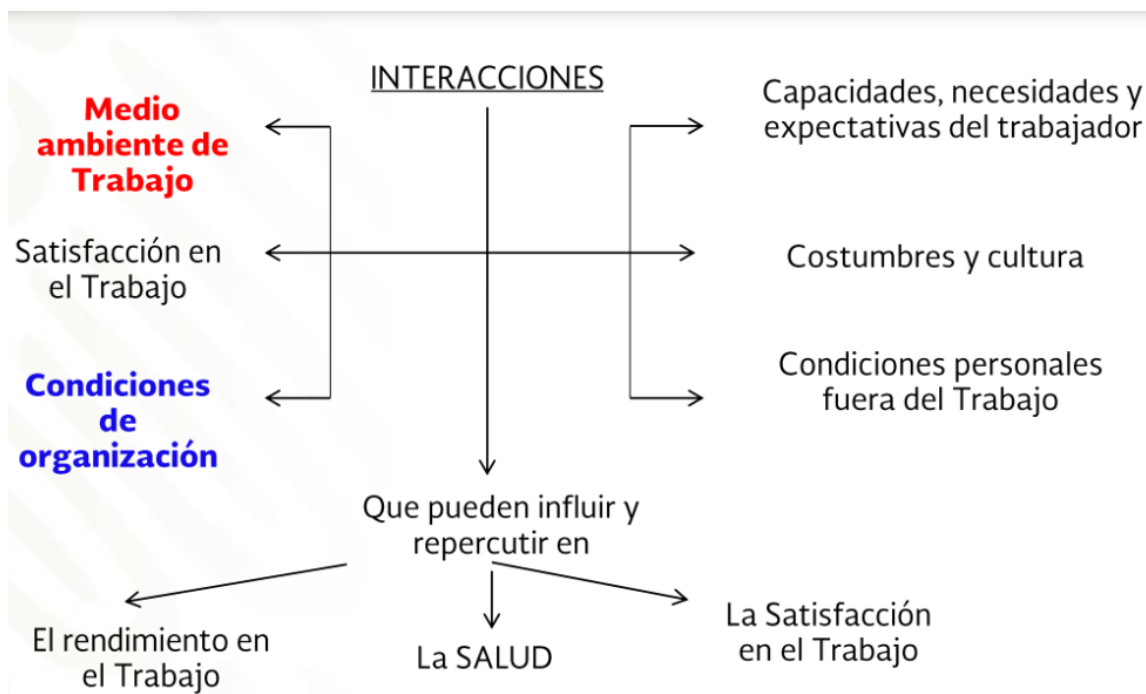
INTERACCIONES

Medio ambiente de Trabajo

Capacidades, necesidades y expectativas del trabajador

Satisfacción en el Trabajo

Costumbres y cultura

Condiciones de organización

Condiciones personales fuera del Trabajo

Que pueden influir y repercutir en

El rendimiento en el Trabajo

La SALUD

La Satisfacción en el Trabajo